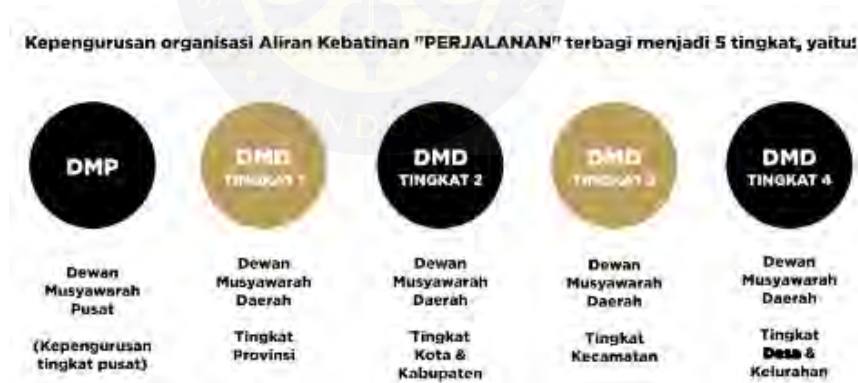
Kepengurusan organisasi Aliran Kebatinan "PERJALANAN" terbagi menjadi 5 tingkat, yaitu:

DMP

Dewan Musyawarah Pusat

(Kepengurusan tingkat pusat)

DMD TINGKAT 1

Dewan Musyawarah Daerah

Tingkat Provinsi

DMD TINGKAT 2

Dewan Musyawarah Daerah

Tingkat Kota & Kabupaten

DMD TINGKAT 3

Dewan Musyawarah Daerah

Tingkat Kecamatan

DMD TINGKAT 4

Dewan Musyawarah Daerah

Tingkat Desa & Kelurahan